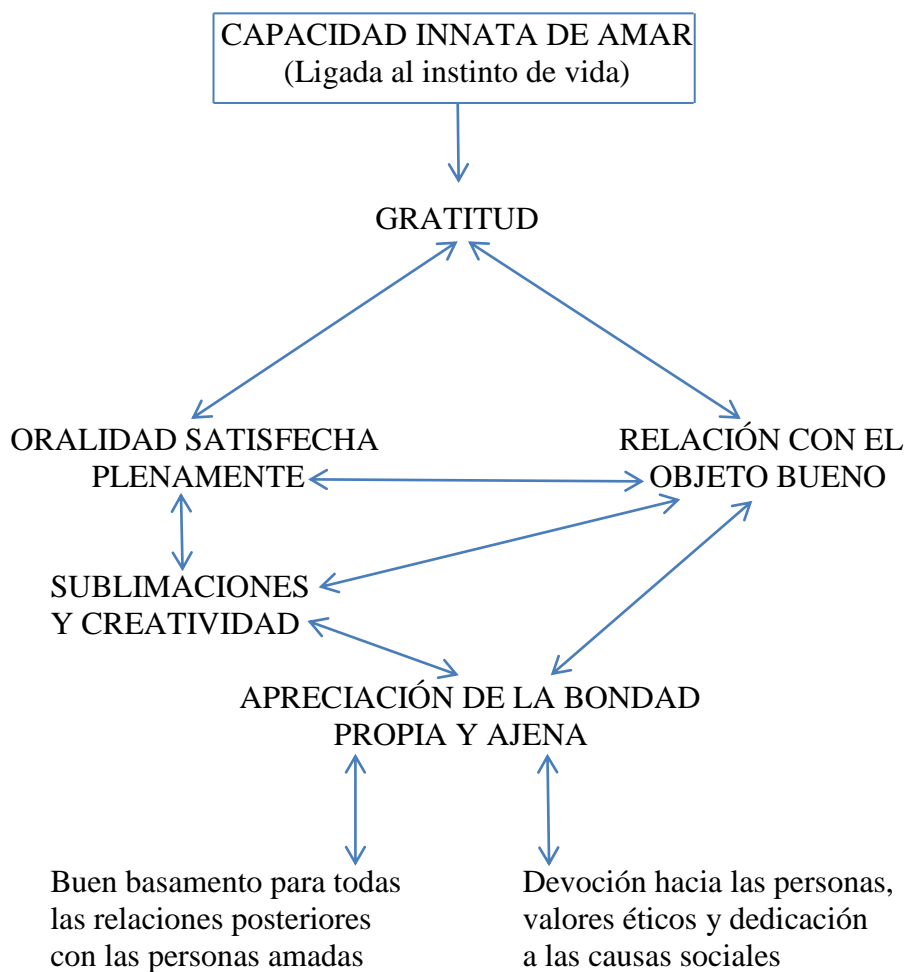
CAPACIDAD INNATA DE AMAR
(Ligada al instinto de vida)

GRATITUD

ORALIDAD SATISFECHA PLENAMENTE

RELACIÓN CON EL OBJETO BUENO

SUBLIMACIONES Y CREATIVIDAD

APRECIACIÓN DE LA BONDAD PROPIA Y AJENA

Buen basamento para todas las relaciones posteriores con las personas amadas

Devoción hacia las personas, valores éticos y dedicación a las causas sociales